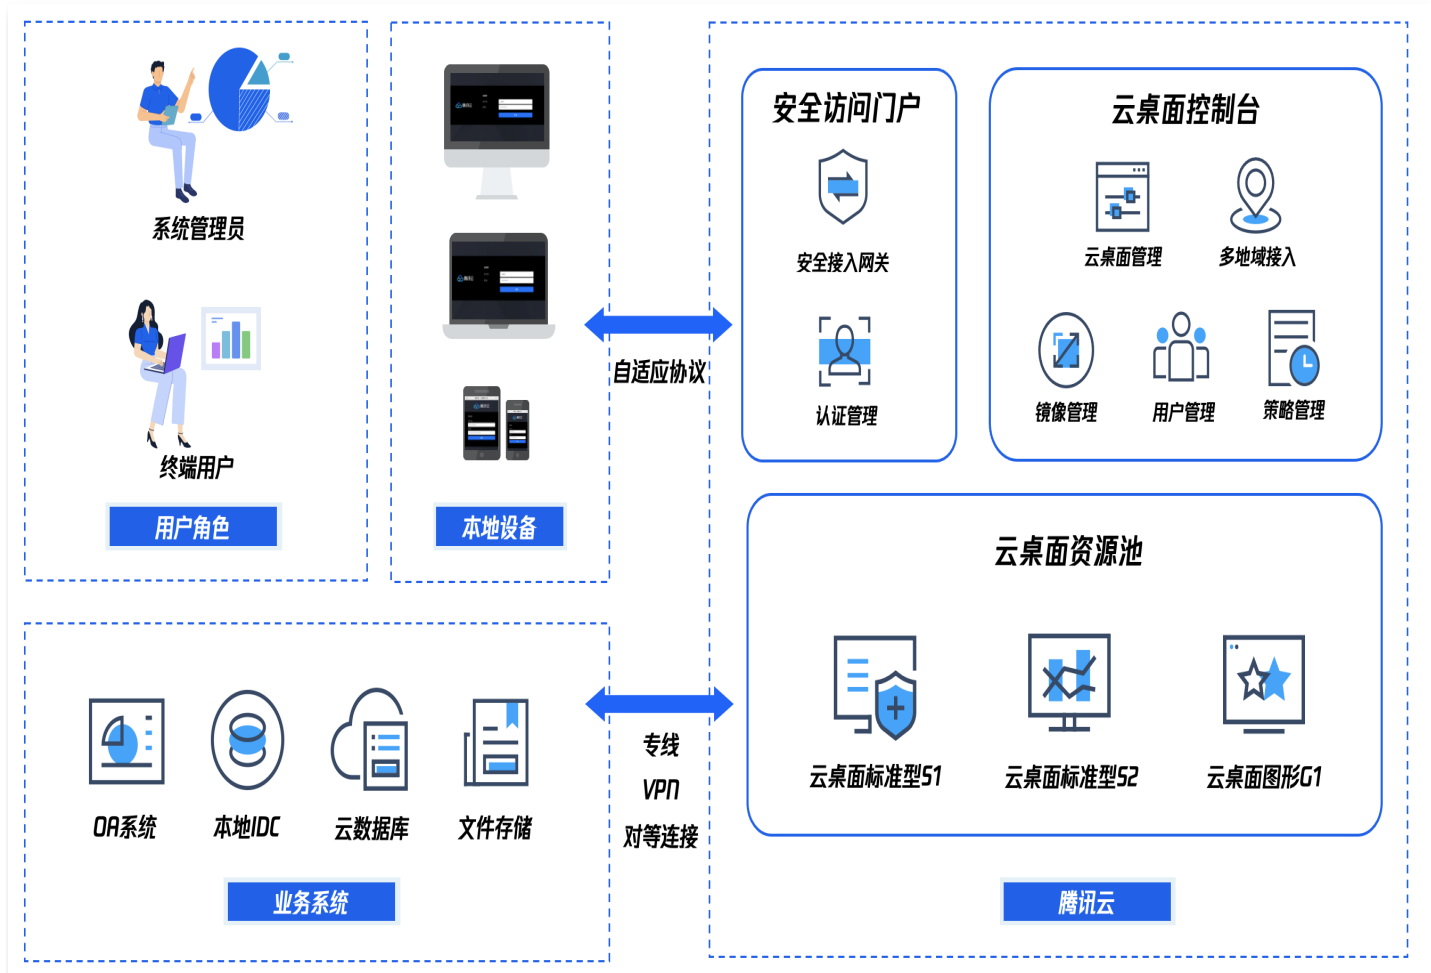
系统管理员

终端用户

用户角色

本地设备

自适应协议

安全访问门户

安全接入网关

认证管理

云桌面控制台

云桌面管理

多地域接入

镜像管理

用户管理

策略管理

云桌面资源池

云桌面标准型S1

云桌面标准型S2

云桌面图形G1

OA系统

本地IDC

云数据库

文件存储

业务系统

专线

VPN

对等连接

腾讯云